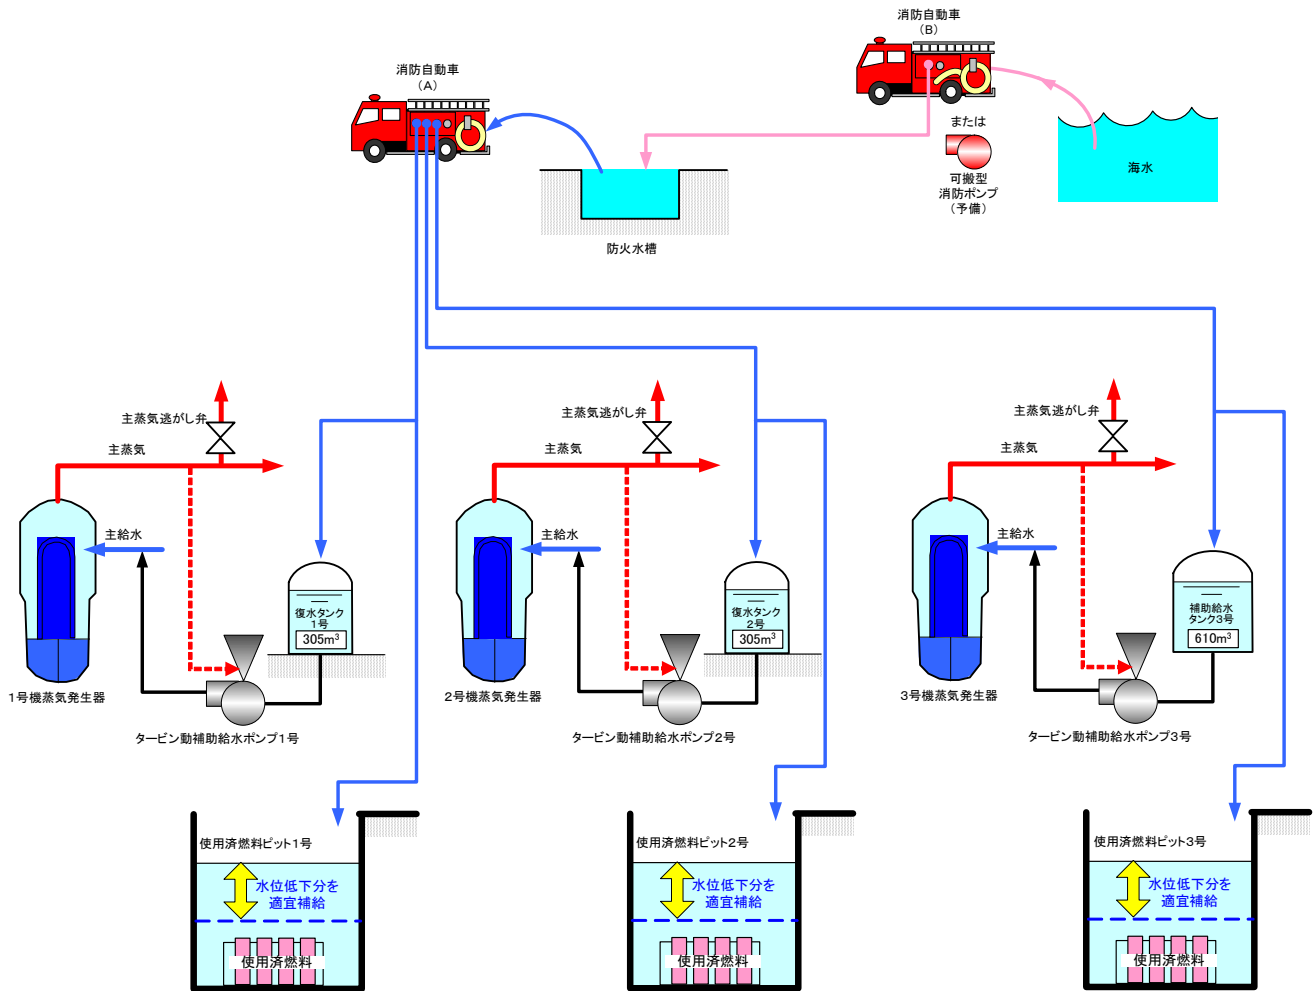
消防自動車
（B）

消防自動車
（A）

または

可搬型
消防ポンプ
（予備）

海水

防火水槽

主蒸気逃がし弁
主蒸気
主給水
復水タンク
1号
305m$^3$
1号機蒸気発生器
タービン動補助給水ポンプ1号

主蒸気逃がし弁
主蒸気
主給水
復水タンク
2号
305m$^3$
2号機蒸気発生器
タービン動補助給水ポンプ2号

主蒸気逃がし弁
主蒸気
主給水
補助給水
タンク3号
610m$^3$
3号機蒸気発生器
タービン動補助給水ポンプ3号

使用済燃料ピット1号
水位低下分を
適宜補給
使用済燃料

使用済燃料ピット2号
水位低下分を
適宜補給
使用済燃料

使用済燃料ピット3号
水位低下分を
適宜補給
使用済燃料